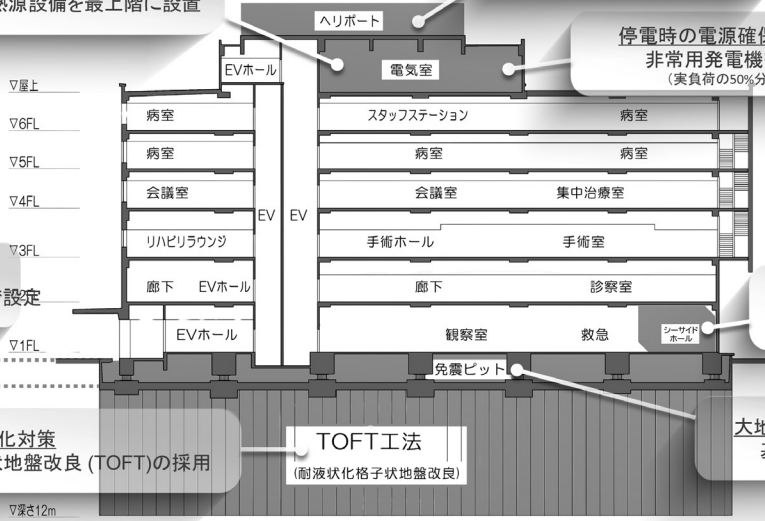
熱源設備を最上階に設置

ヘリポート

停電時の電源確保
非常用発電機
(実負荷の50%分

EVホール

電気室

∇屋上

∇6FL

∇5FL

∇4FL

∇3FL

∇1FL

病室

スタッフステーション

病室

病室

病室

病室

会議室

会議室

集中治療室

EV

EV

リハビリラウンジ

手術ホール

手術室

設定

廊下

EVホール

廊下

診察室

EVホール

観察室

救急

シーサイドホール

免震ピット

化対策
状地盤改良 (TOFT)の採用

TOFT工法
(耐液状化格子状地盤改良)

大地

∇深さ12m